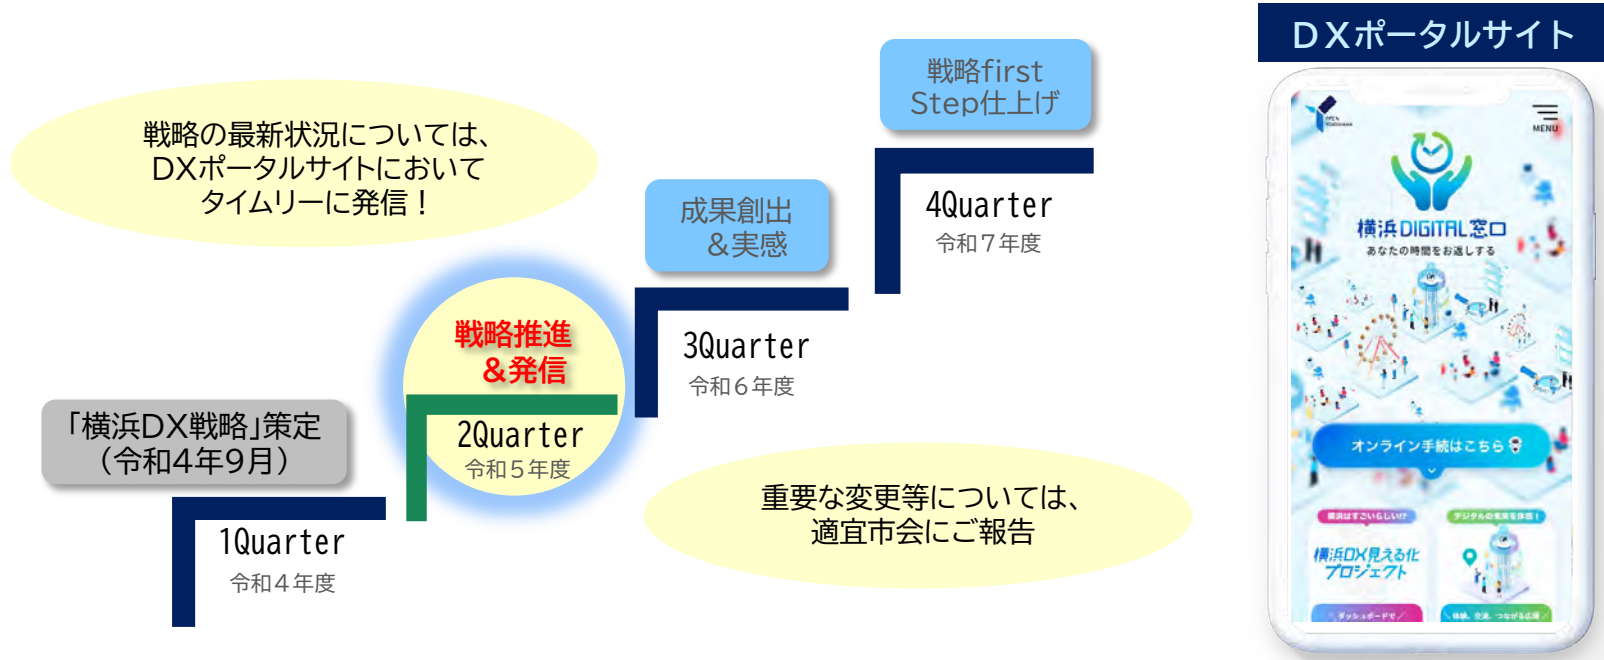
戦略の最新状況については、
DXポータルサイトにおいて
タイムリーに発信！

「横浜DX戦略」策定
（令和4年9月）

1Quarter
令和４年度

戦略推進
＆発信

2Quarter
令和５年度

成果創出
＆実感

3Quarter
令和６年度

戦略first
Step仕上げ

4Quarter
令和７年度

重要な変更等については、
適宜市会にご報告

DXポータルサイト

MENU

横浜DIGITAL窓口
あなたの時間をお返しする

オンライン手続はこちら

横浜DX見える化
プロジェクト